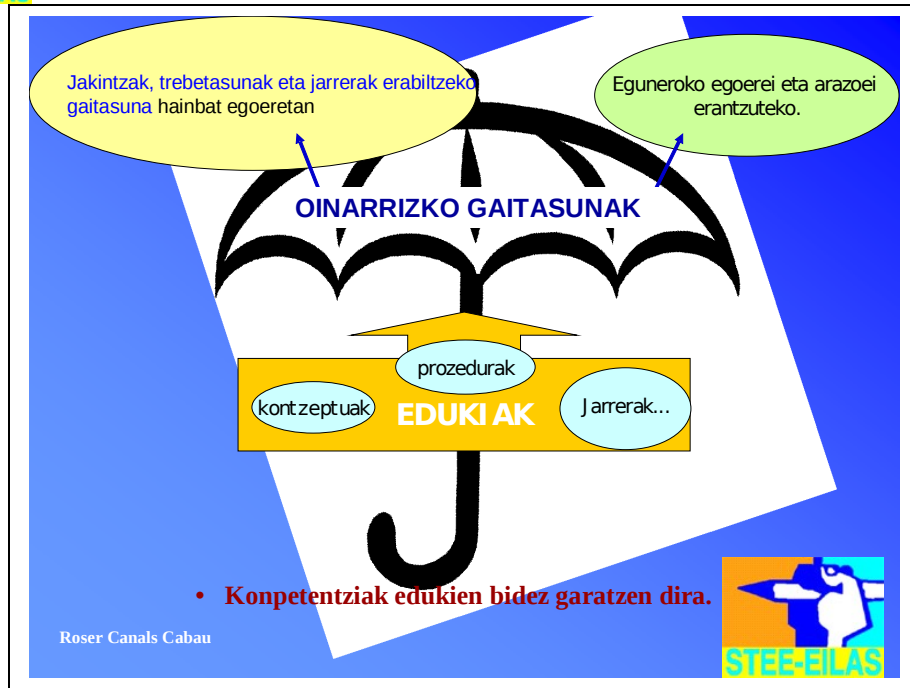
Jakintzak, trebetasunak eta jarrerak erabiltzeko gaitasuna hainbat egoeretan

Eguneroko egoerei eta arazoei erantzuteko.

OINARRIZKO GAITASUNAK

prozedurak

kontzeptuak

EDUKIAK

Jarrerak...

• Konpetentziak edukien bidez garatzen dira.

Roser Canals Cabau

STEE-EILAS